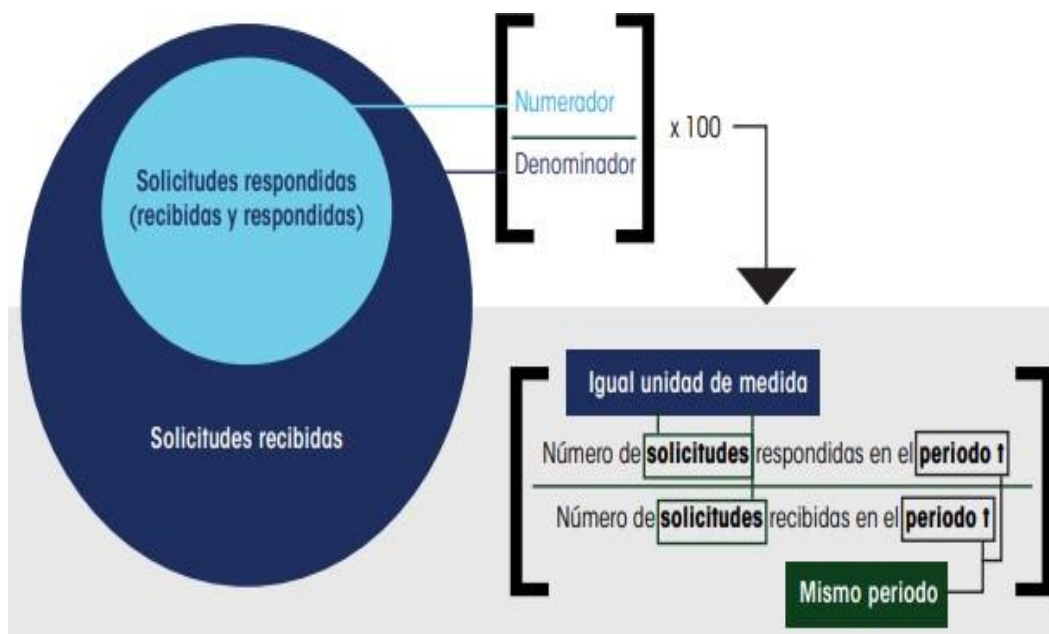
Solicitudes respondidas (recibidas y respondidas)

Solicitudes recibidas

Numerador

Denominador

x 100

Igual unidad de medida

Número de **solicitudes** respondidas en el **periodo t**

Número de **solicitudes** recibidas en el **periodo t**

Mismo periodo